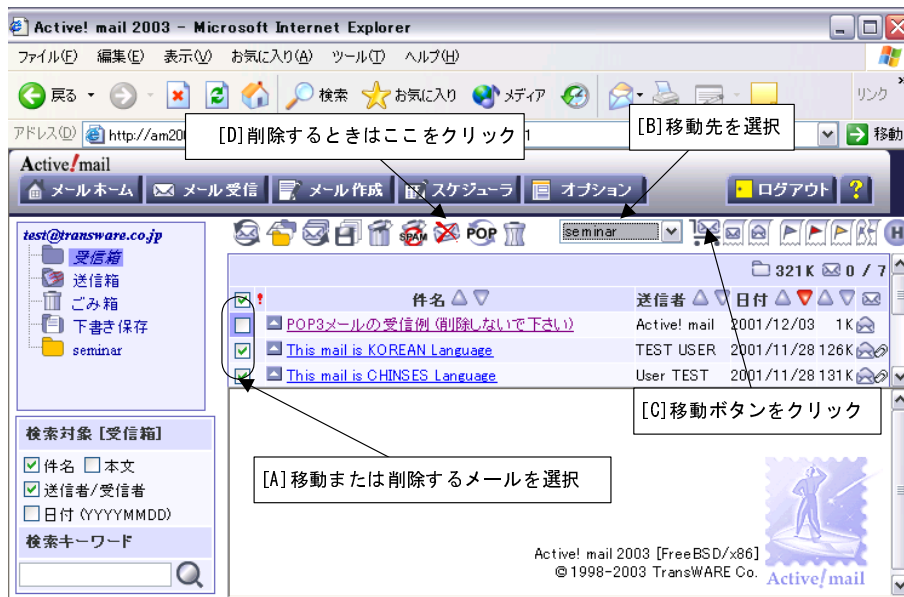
Active! mail 2003 - Microsoft Internet Explorer

ファイル(F) 編集(E) 表示(V) お気に入り(A) ツール(T) ヘルプ(H)

戻る 検索 お気に入り メディア リンク

アドレス(D) http://am20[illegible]1 移動

[D]削除するときはここをクリック

[B]移動先を選択

Active!mail

メールホーム メール受信 メール作成 スケジューラ オプション ログアウト ?

test@transware.co.jp

受信箱

送信箱

ごみ箱

下書き保存

seminar

POP

seminar

321K 0 / 7

件名

送信者

日付

POP3メールの受信例（削除しないで下さい） Active! mail 2001/12/03 1K

This mail is KOREAN Language TEST USER 2001/11/28 126K

This mail is CHINSES Language User TEST 2001/11/28 131K

[C]移動ボタンをクリック

検索対象 [受信箱]

件名 本文

送信者/受信者

日付 (YYYYMMDD)

検索キーワード

[A]移動または削除するメールを選択

Active! mail 2003 [FreeBSD/x86]
©1998-2003 TransWARE Co.

Active!mail